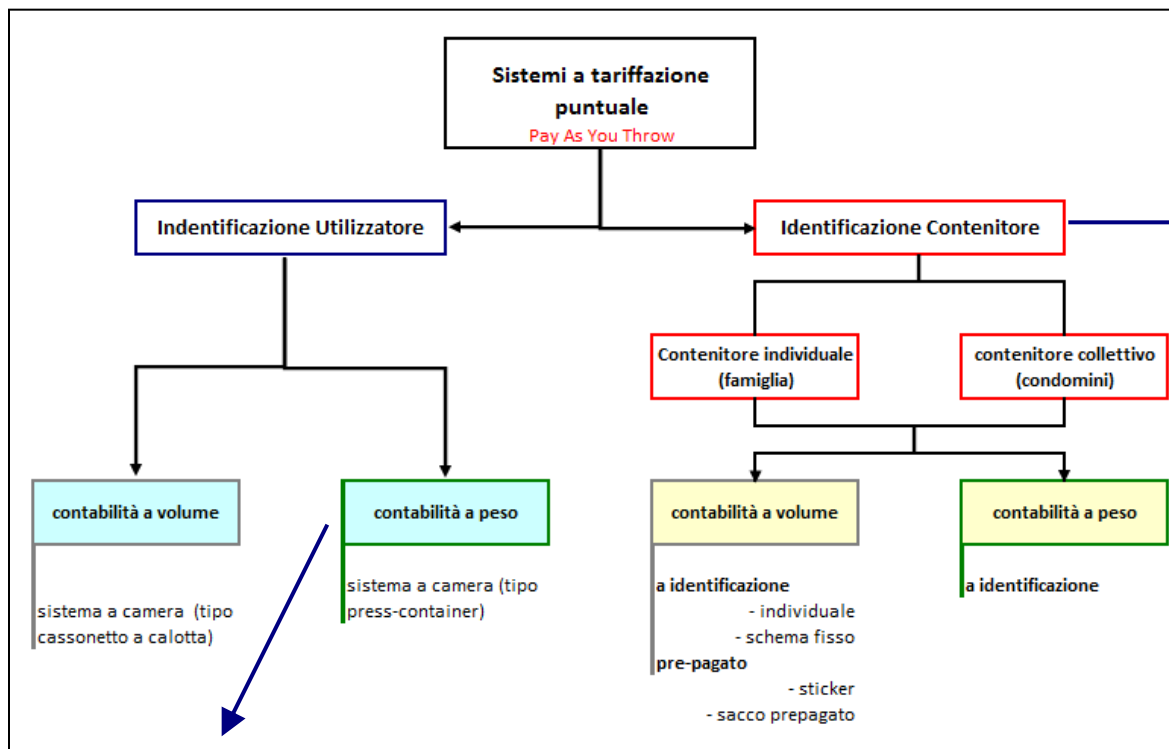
Sistemi a tariffazione puntuale
Pay As You Throw

Indentificazione Utilizzatore

Identificazione Contenitore

Contenitore individuale (famiglia)

contenitore collettivo (condomini)

contabilità a volume

sistema a camera (tipo cassonetto a calotta)

contabilità a peso

sistema a camera (tipo press-container)

contabilità a volume

a identificazione
- individuale
- schema fisso
pre-pagato
- sticker
- sacco prepagato

contabilità a peso

a identificazione